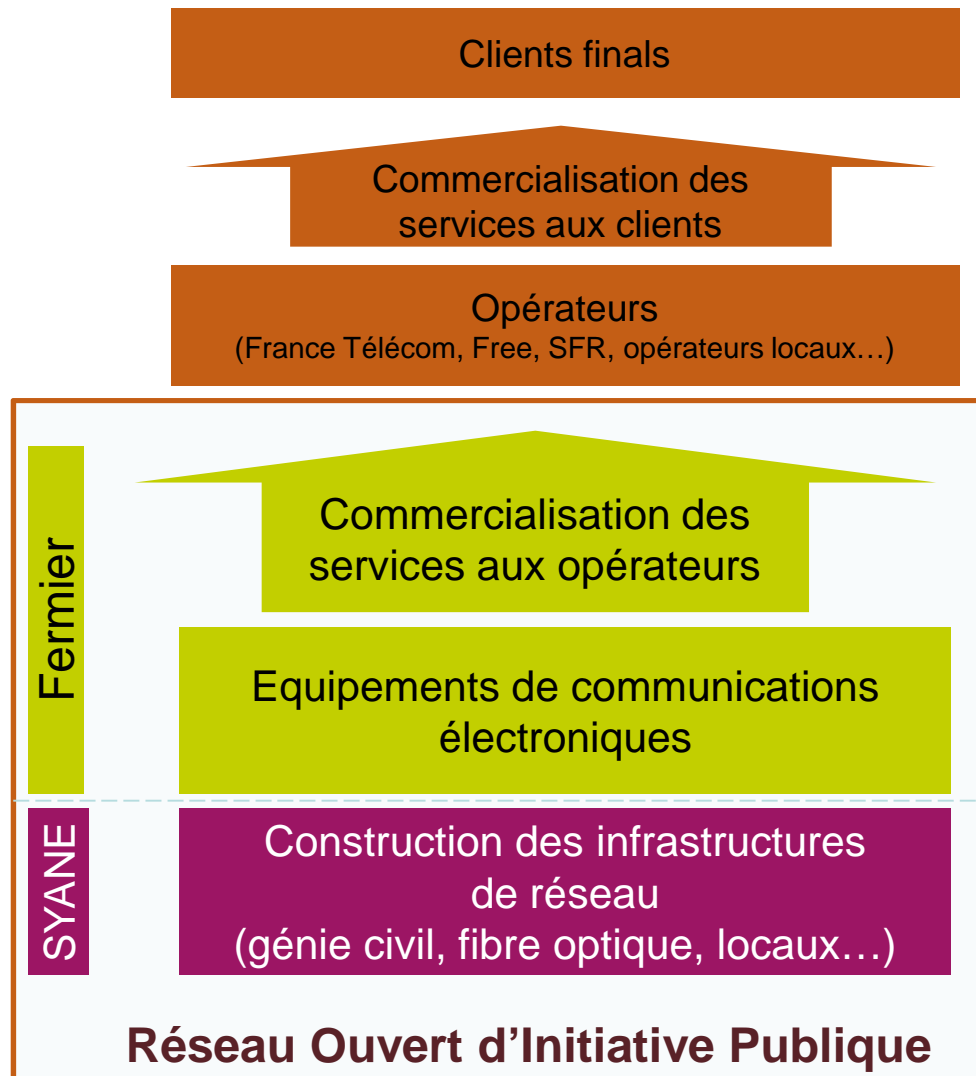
Clients finals

Commercialisation des services aux clients

Opérateurs
(France Télécom, Free, SFR, opérateurs locaux…)

Fermier

Commercialisation des services aux opérateurs

Equipements de communications électroniques

SYANE

Construction des infrastructures de réseau
(génie civil, fibre optique, locaux…)

Réseau Ouvert d’Initiative Publique